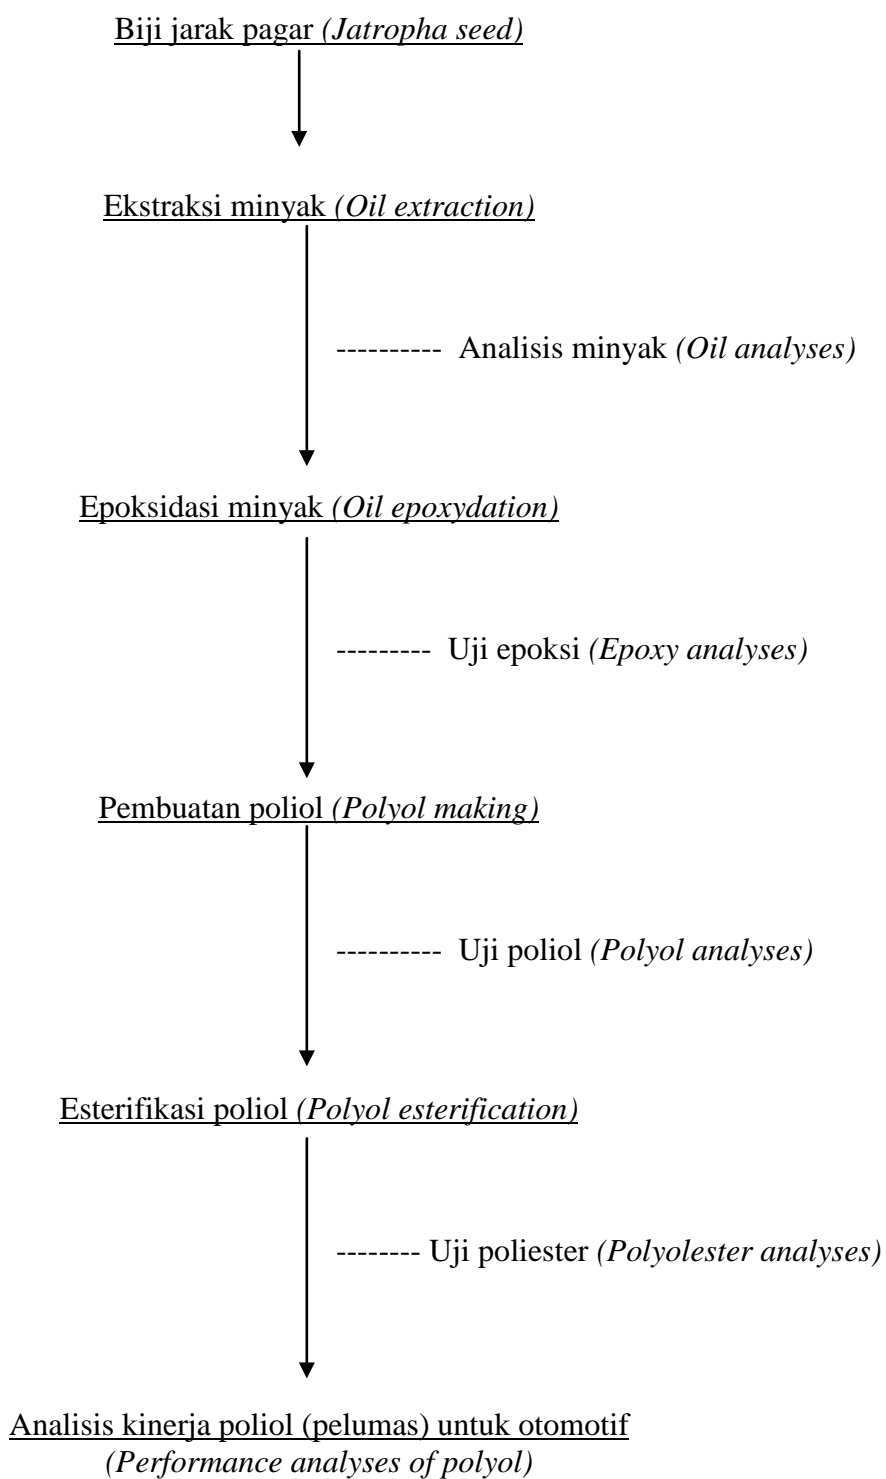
Biji jarak pagar *(Jatropha seed)*

Ekstraksi minyak *(Oil extraction)*

---------- Analisis minyak *(Oil analyses)*

Epoksidasi minyak *(Oil epoxydation)*

--------- Uji epoksi *(Epoxy analyses)*

Pembuatan poliol *(Polyol making)*

---------- Uji poliol *(Polyol analyses)*

Esterifikasi poliol *(Polyol esterification)*

-------- Uji poliester *(Polyolester analyses)*

Analisis kinerja poliol (pelumas) untuk otomotif *(Performance analyses of polyol)*